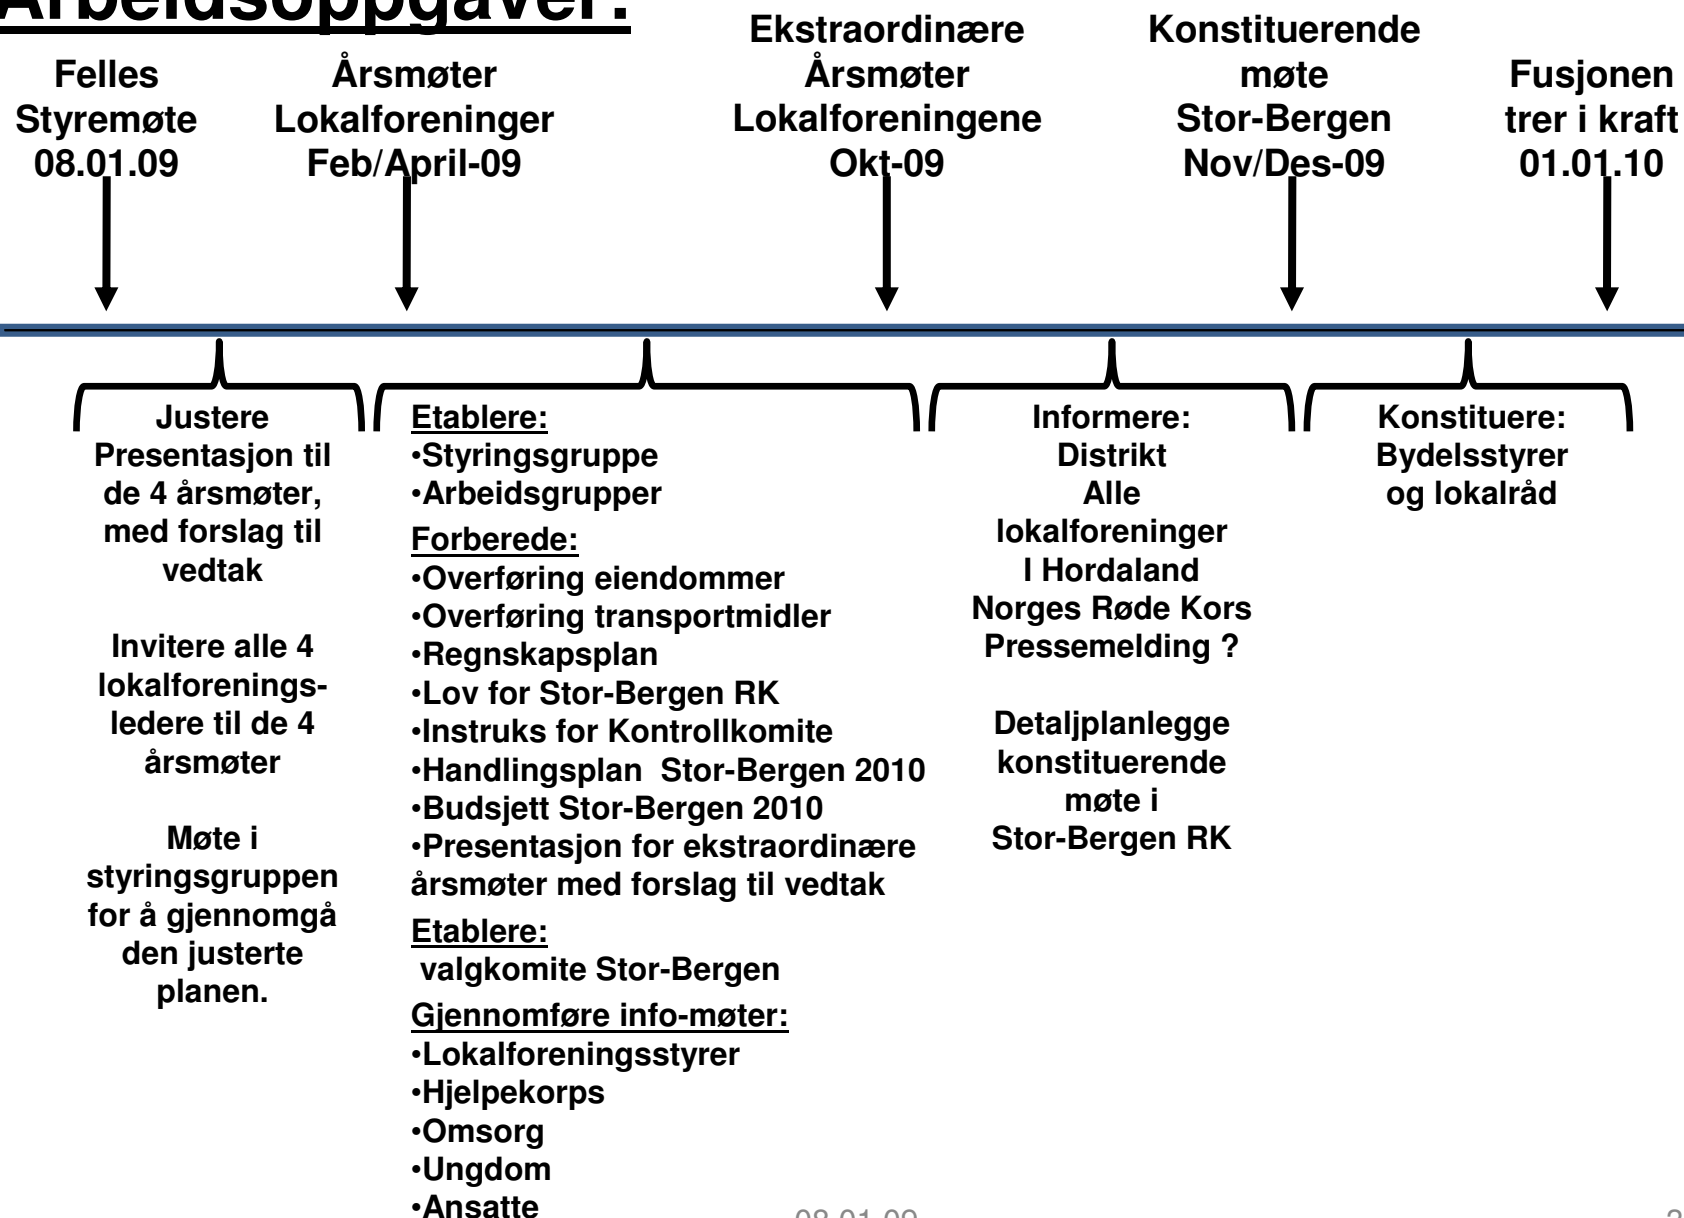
Arbeidsoppgaver:

Felles Styremøte 08.01.09

Årsmøter Lokalforeninger Feb/April-09

Ekstraordinære Årsmøter Lokalforeningene Okt-09

Konstituerende møte Stor-Bergen Nov/Des-09

Fusjonen trer i kraft 01.01.10

Justere Presentasjon til de 4 årsmøter, med forslag til vedtak

Invitere alle 4 lokalforeningsledere til de 4 årsmøter

Møte i styringsgruppen for å gjennomgå den justerte planen.

Etablere:
•Styringsgruppe
•Arbeidsgrupper
Forberede:
•Overføring eiendommer
•Overføring transportmidler
•Regnskapsplan
•Lov for Stor-Bergen RK
•Instruks for Kontrollkomite
•Handlingsplan Stor-Bergen 2010
•Budsjett Stor-Bergen 2010
•Presentasjon for ekstraordinære årsmøter med forslag til vedtak
Etablere:
valgkomite Stor-Bergen
Gjennomføre info-møter:
•Lokalforeningsstyrer
•Hjelpekorps
•Omsorg
•Ungdom
•Ansatte

Informere:
Distrikt
Alle lokalforeninger I Hordaland
Norges Røde Kors
Pressemelding ?

Detaljplanlegge konstituerende møte i Stor-Bergen RK

Konstituere:
Bydelsstyrer og lokalråd

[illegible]

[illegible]